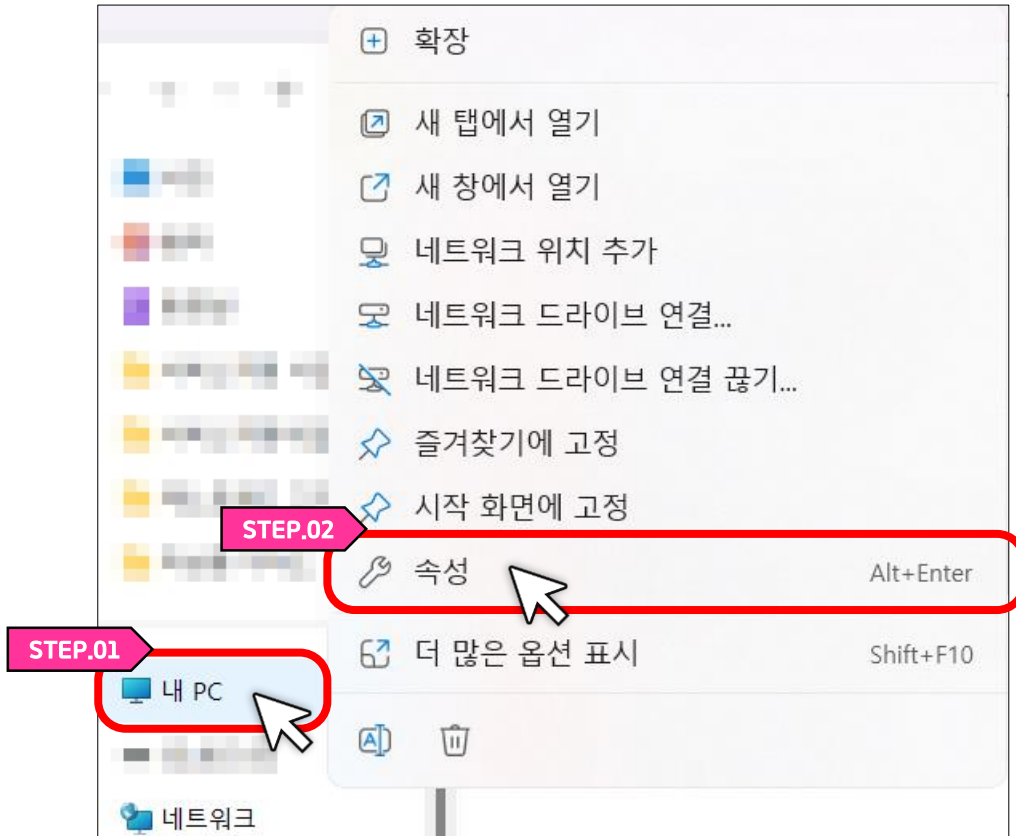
확장

새 탭에서 열기
새 창에서 열기
네트워크 위치 추가
네트워크 드라이브 연결...
네트워크 드라이브 연결 끊기...
즐겨찾기에 고정
시작 화면에 고정

STEP.02
속성 Alt+Enter

더 많은 옵션 표시 Shift+F10

STEP.01
내 PC

네트워크